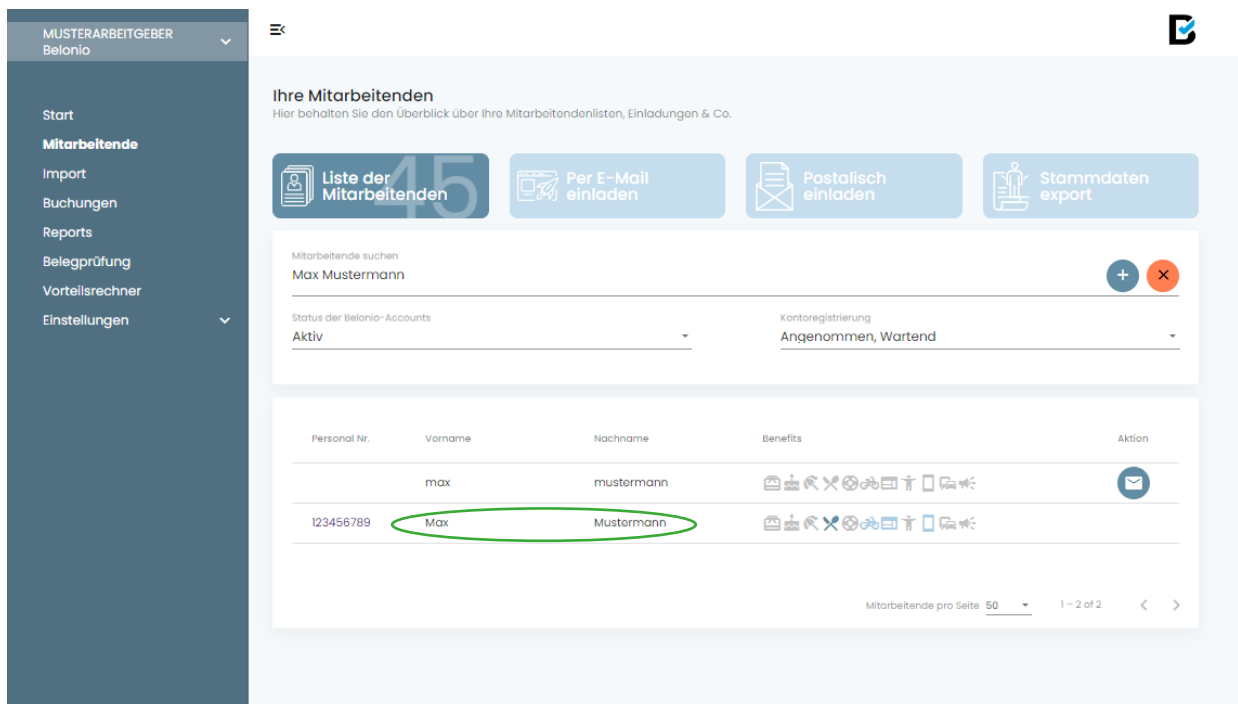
MUSTERARBEITGEBER
Belonio

Start
Mitarbeitende
Import
Buchungen
Reports
Belegprüfung
Vorteilsrechner
Einstellungen

Ihre Mitarbeitenden
Hier behalten Sie den Überblick über Ihre Mitarbeitendenlisten, Einladungen & Co.

Liste der Mitarbeitenden 45
Per E-Mail einladen
Postalisch einladen
Stammdaten export

Mitarbeitende suchen
Max Mustermann

Status der Belonio-Accounts
Aktiv

Kontoregistrierung
Angenommen, Wartend

| Personal Nr. | Vorname | Nachname | Benefits | Aktion |
|---|---|---|---|---|
| | max | mustermann | | |
| 123456789 | Max | Mustermann | | |

Mitarbeitende pro Seite 50
1 – 2 of 2